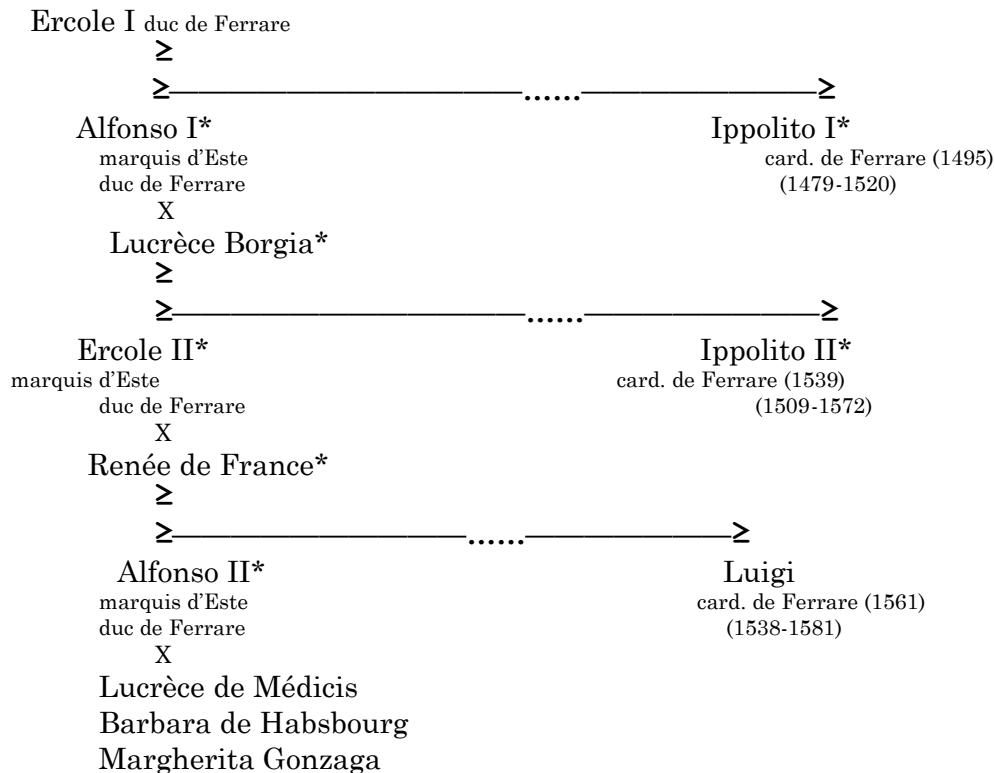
Ercole I duc de Ferrare
≥
≥——————————……——————≥
Alfonso I*
marquis d'Este
duc de Ferrare
X
Lucrèce Borgia*

Ippolito I*
card. de Ferrare (1495)
(1479-1520)

≥
≥——————————……——————≥
Ercole II*
marquis d'Este
duc de Ferrare
X
Renée de France*

Ippolito II*
card. de Ferrare (1539)
(1509-1572)

≥
≥——————————……——————≥
Alfonso II*
marquis d'Este
duc de Ferrare
X
Lucrèce de Médicis
Barbara de Habsbourg
Margherita Gonzaga

Luigi
card. de Ferrare (1561)
(1538-1581)